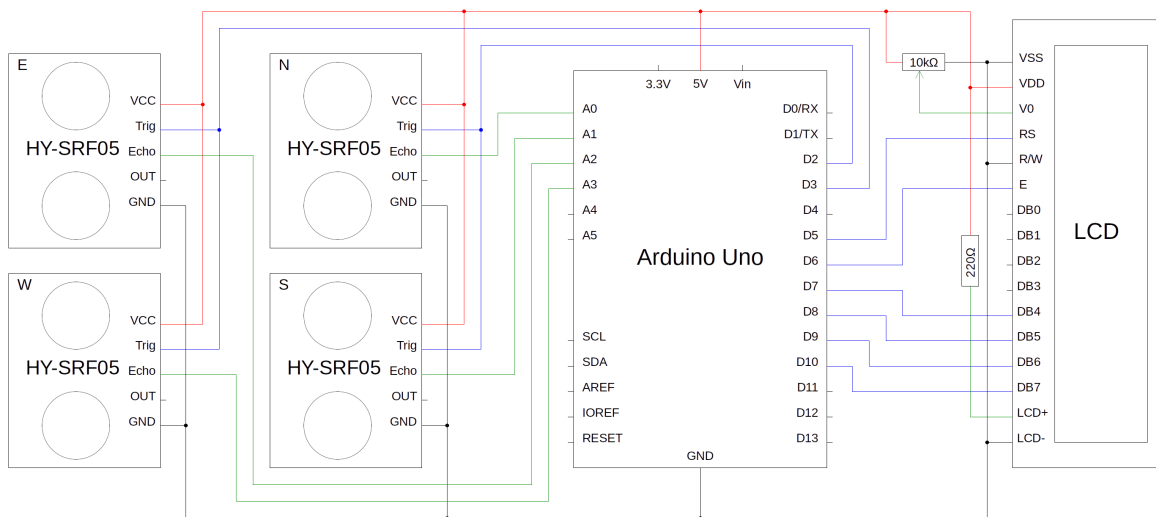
E
VCC
Trig
HY-SRF05
Echo
OUT
GND

N
VCC
Trig
HY-SRF05
Echo
OUT
GND

W
VCC
Trig
HY-SRF05
Echo
OUT
GND

S
VCC
Trig
HY-SRF05
Echo
OUT
GND

3.3V
5V
Vin
A0
A1
A2
A3
A4
A5
Arduino Uno
SCL
SDA
AREF
IOREF
RESET
GND
D0/RX
D1/TX
D2
D3
D4
D5
D6
D7
D8
D9
D10
D11
D12
D13

10kΩ
220Ω

VSS
VDD
V0
RS
R/W
E
DB0
DB1
DB2
DB3
DB4
DB5
DB6
DB7
LCD+
LCD-
LCD